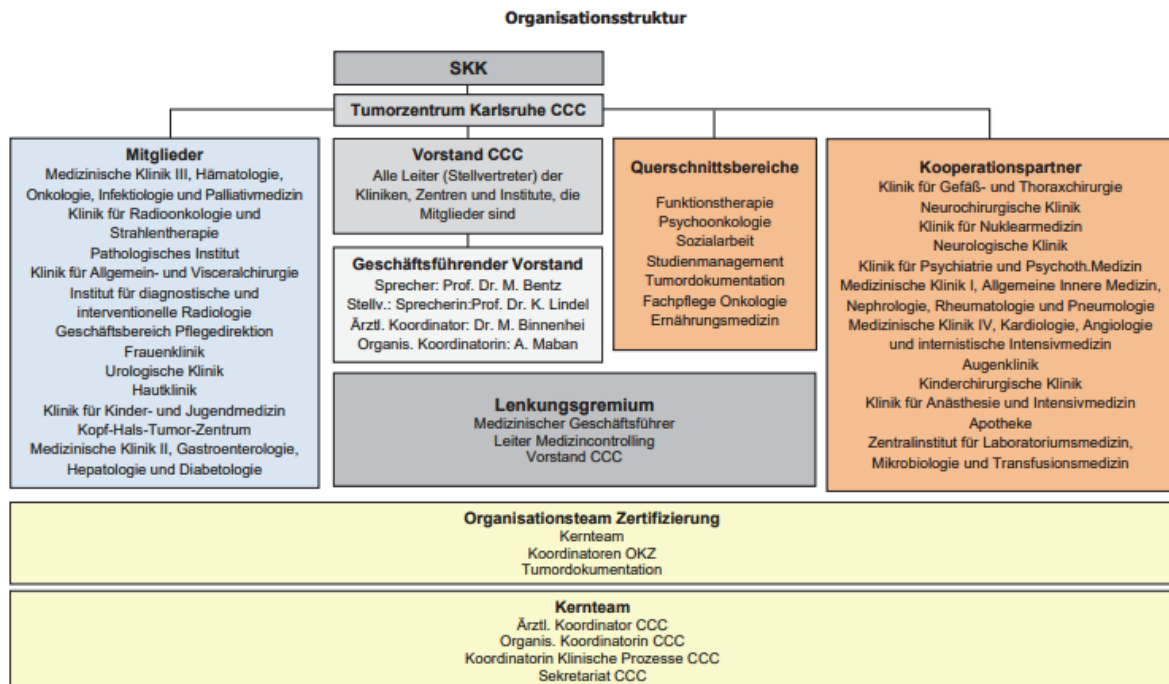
Organisationsstruktur

SKK

Tumorzentrum Karlsruhe CCC

Mitglieder
Medizinische Klinik III, Hämatologie, Onkologie, Infektiologie und Palliativmedizin
Klinik für Radioonkologie und Strahlentherapie
Pathologisches Institut
Klinik für Allgemein- und Visceralchirurgie
Institut für diagnostische und interventionelle Radiologie
Geschäftsbereich Pflegedirektion
Frauenklinik
Urologische Klinik
Hautklinik
Klinik für Kinder- und Jugendmedizin
Kopf-Hals-Tumor-Zentrum
Medizinische Klinik II, Gastroenterologie, Hepatologie und Diabetologie

Vorstand CCC
Alle Leiter (Stellvertreter) der Kliniken, Zentren und Institute, die Mitglieder sind

Geschäftsführender Vorstand
Sprecher: Prof. Dr. M. Bentz
Stellv.: Sprecherin:Prof. Dr. K. Lindel
Ärztl. Koordinator: Dr. M. Binnenhei
Organis. Koordinatorin: A. Maban

Lenkungsgremium
Medizinischer Geschäftsführer
Leiter Medizincontrolling
Vorstand CCC

Querschnittsbereiche
Funktionstherapie
Psychoonkologie
Sozialarbeit
Studienmanagement
Tumordokumentation
Fachpflege Onkologie
Ernährungsmedizin

Kooperationspartner
Klinik für Gefäß- und Thoraxchirurgie
Neurochirurgische Klinik
Klinik für Nuklearmedizin
Neurologische Klinik
Klinik für Psychiatrie und Psychoth.Medizin
Medizinische Klinik I, Allgemeine Innere Medizin, Nephrologie, Rheumatologie und Pneumologie
Medizinische Klinik IV, Kardiologie, Angiologie und internistische Intensivmedizin
Augenklinik
Kinderchirurgische Klinik
Klinik für Anästhesie und Intensivmedizin
Apotheke
Zentralinstitut für Laboratoriumsmedizin, Mikrobiologie und Transfusionsmedizin

Organisationsteam Zertifizierung
Kernteam
Koordinatoren OKZ
Tumordokumentation

Kernteam
Ärztl. Koordinator CCC
Organis. Koordinatorin CCC
Koordinatorin Klinische Prozesse CCC
Sekretariat CCC